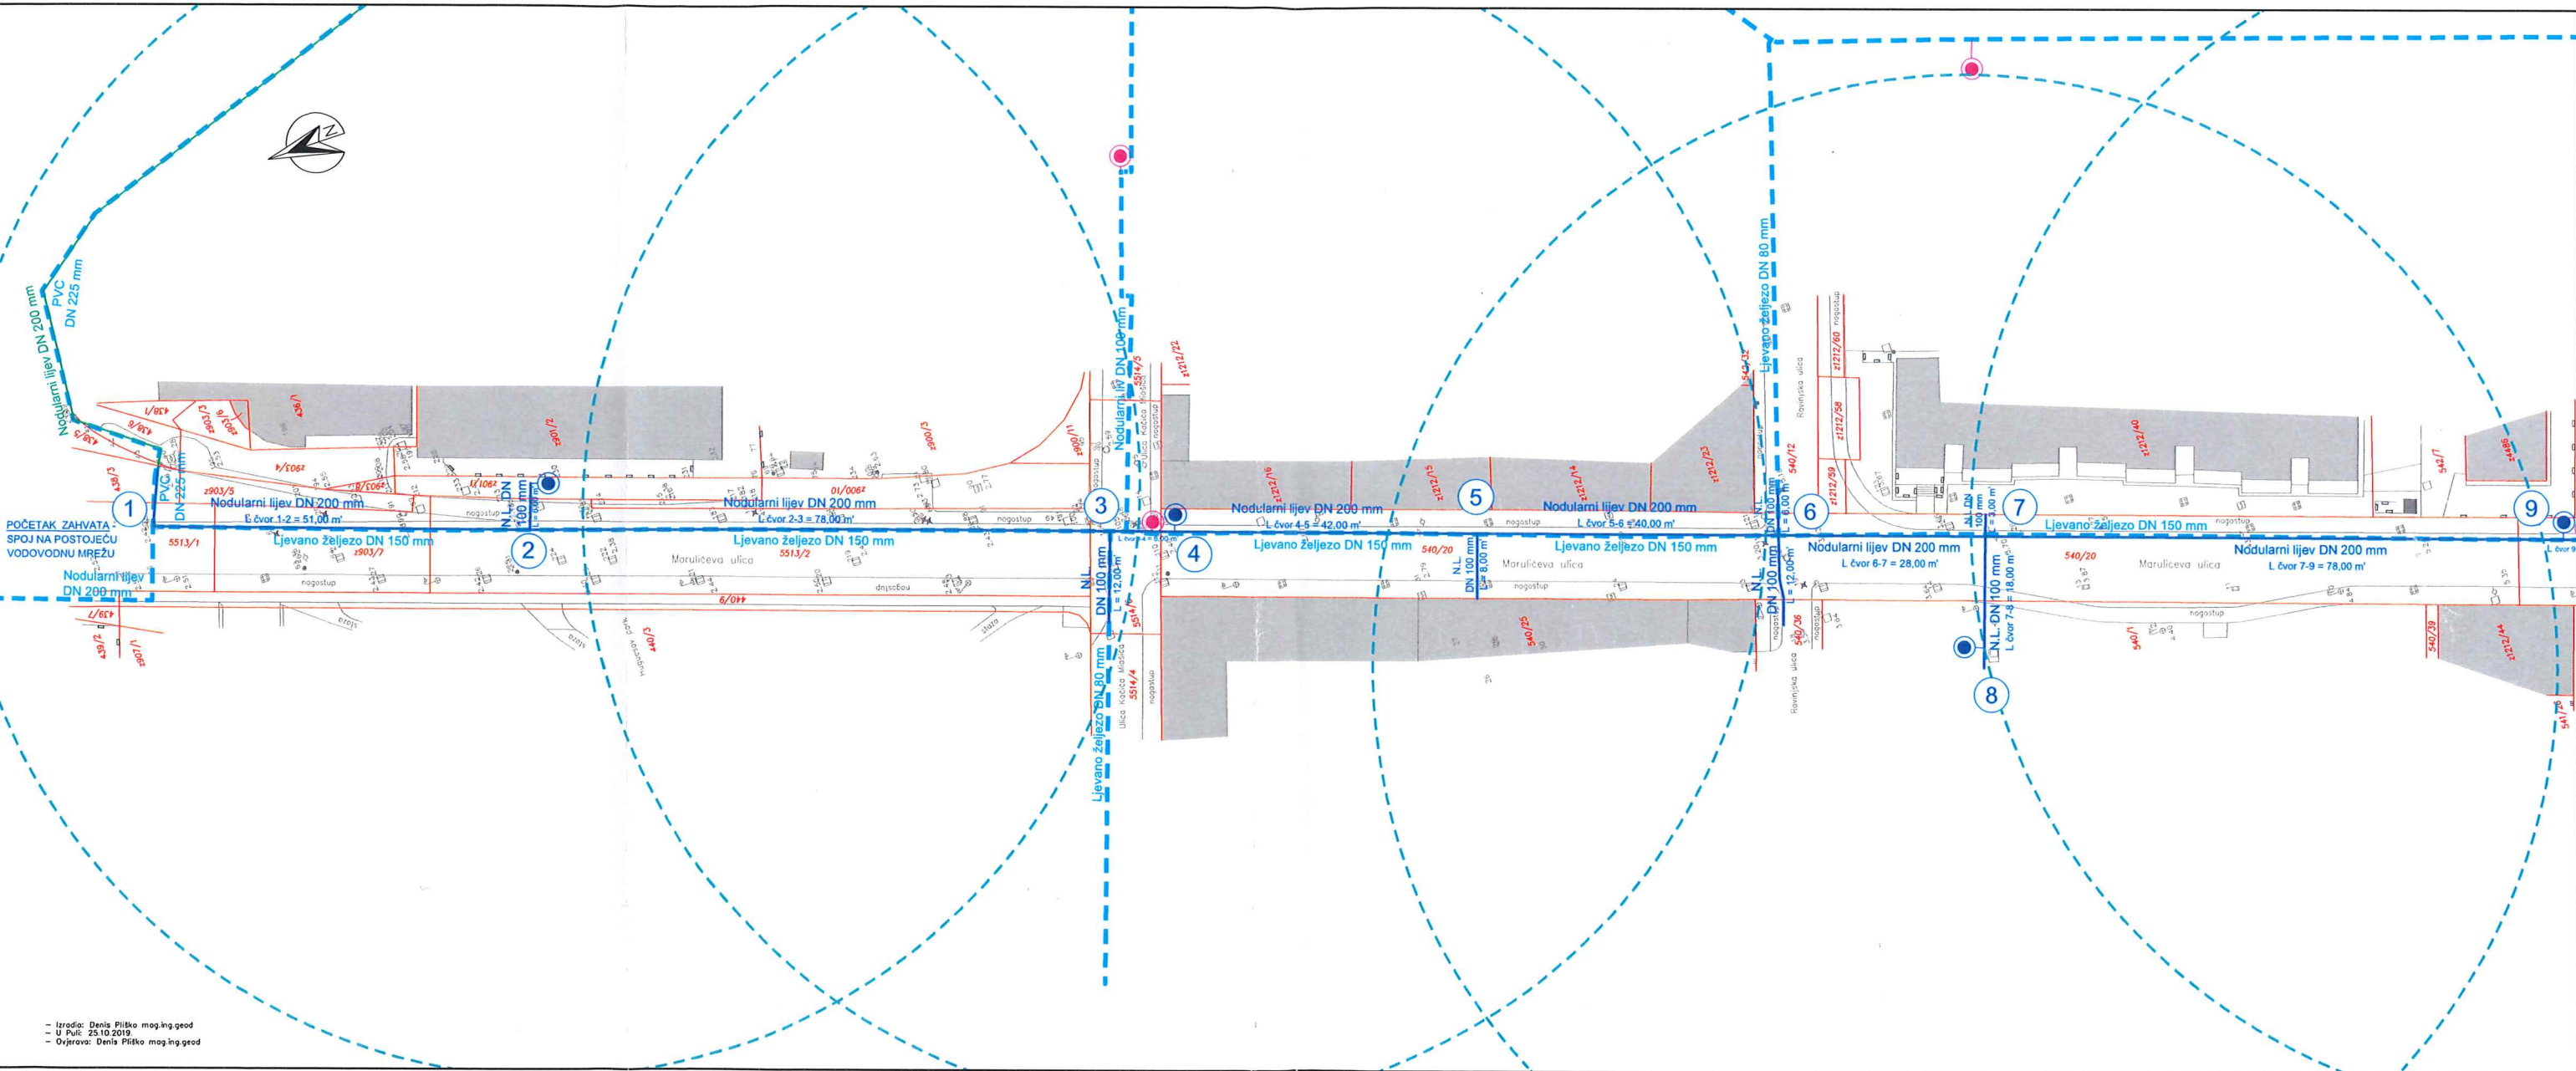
PVC DN 225 mm
Nodularni lijev DN 200 mm
PVC DN 225 mm
1
POČETAK ZAHVATA - SPOJ NA POSTOJEĆU VODOVODNU MREŽU
Nodularni lijev DN 200 mm
L čvor 1-2 = 51,00 m'
Ljevano željezo DN 150 mm
Nodularni lijev DN 200 mm
N.L. DN 100 mm
L = 6,00 m'
2
Nodularni lijev DN 200 mm
L čvor 2-3 = 78,00 m'
Ljevano željezo DN 150 mm
5513/1
5513/2
z903/5
z903/4
z903/7
439/1
439/3
439/5
439/2
439/7
440/1
440/3
440/9
z900/1
z901/2
nogostup
nogostup
nogostup
Marulićeva ulica
3
N.L. DN 100 mm
L = 12,00 m'
Nodularni lijev DN 100 mm
Ljevano željezo DN 80 mm
5514/5
5514/4
Ulica Kotića Mošića
nogostup
z1212/22
4
L čvor 3-4 = 6,00 m'
Nodularni lijev DN 200 mm
L čvor 4-5 = 42,00 m'
Ljevano željezo DN 150 mm
z1212/16
z1212/15
z1212/14
z1212/23
5
N.L. DN 100 mm
L = 8,00 m'
540/20
540/25
Nodularni lijev DN 200 mm
L čvor 5-6 = 40,00 m'
Ljevano željezo DN 150 mm
Marulićeva ulica
nogostup
Ljevano željezo DN 80 mm
N.L. DN 100 mm
L = 6,00 m'
N.L. DN 100 mm
L = 12,00 m'
540/12
540/36
6
Ravnijska ulica
nogostup
z1212/60
z1212/58
z1212/59
Nodularni lijev DN 200 mm
L čvor 6-7 = 28,00 m'
7
N.L. DN 100 mm
L = 3,00 m'
N.L. DN 100 mm
L čvor 7-8 = 18,00 m'
8
Ljevano željezo DN 150 mm
z1212/40
540/20
540/1
542/7
Marulićeva ulica
nogostup
Nodularni lijev DN 200 mm
L čvor 7-9 = 78,00 m'
540/39
z1212/44
9
– Izradio: Denis Pliško mag.ing.geod
– U Puli: 25.10.2019.
– Ovjerava: Denis Pliško mag.ing.geod